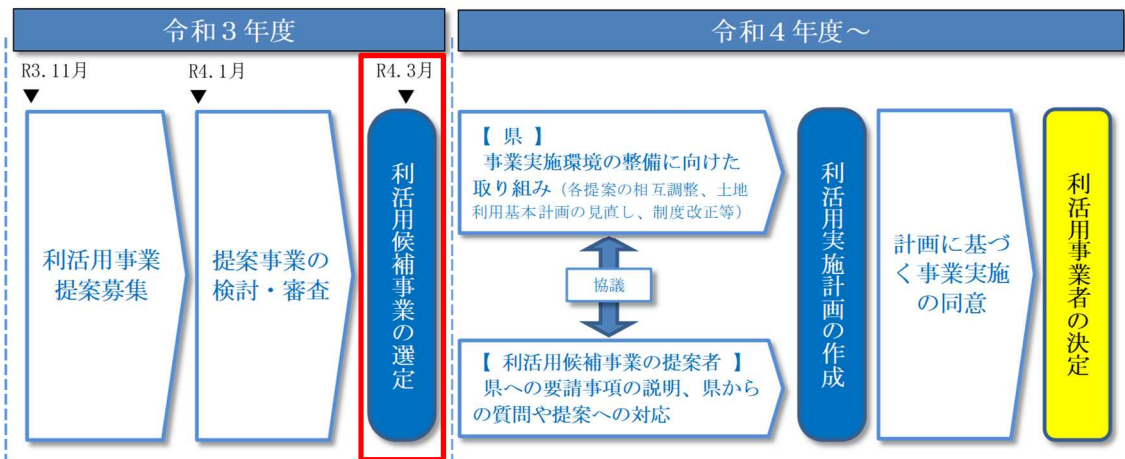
令和３年度

令和４年度～

R3.11月

R4.1月

R4.3月

利活用事業提案募集

提案事業の検討・審査

利活用候補事業の選定

【 県 】
事業実施環境の整備に向けた取り組み（各提案の相互調整、土地利用基本計画の見直し、制度改正等）

協議

【 利活用候補事業の提案者 】
県への要請事項の説明、県からの質問や提案への対応

利活用実施計画の作成

計画に基づく事業実施の同意

利活用事業者の決定